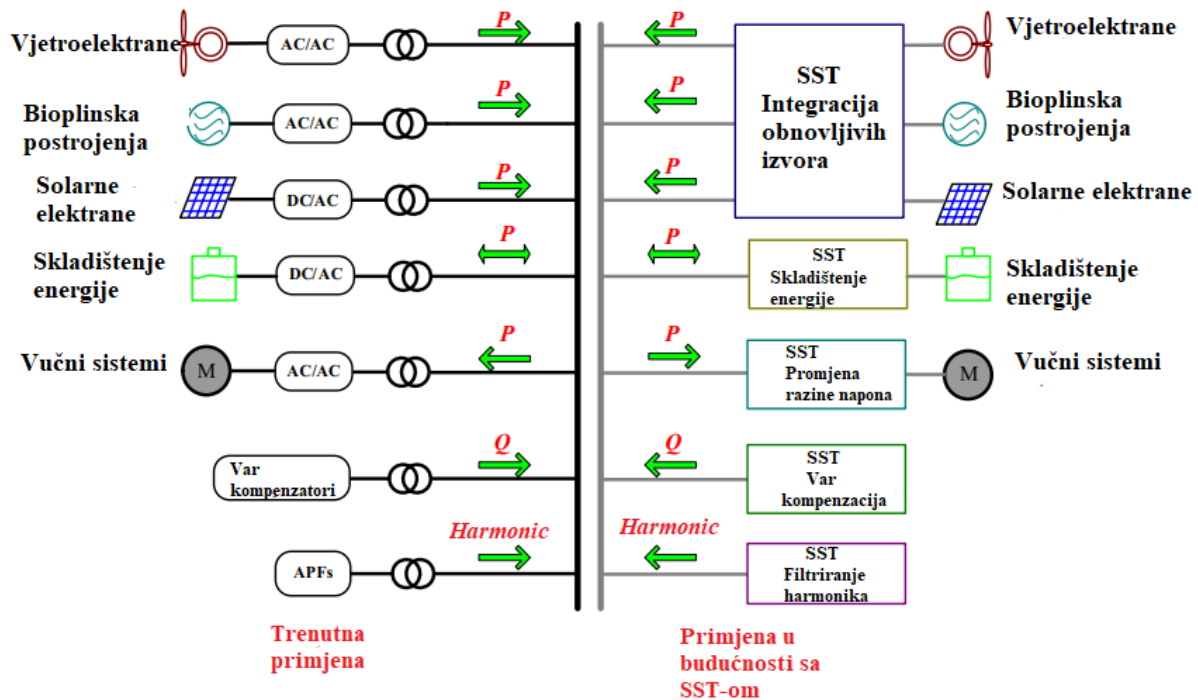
Vjetroelektrane
AC/AC
P

Bioplinska postrojenja
AC/AC
P

Solarne elektrane
DC/AC
P

Skladištenje energije
DC/AC
P

Vučni sistemi
M
AC/AC
P

Var kompenzatori
Q

APFs
Harmonic

Trenutna primjena

P
P
P
SST Integracija obnovljivih izvora
Vjetroelektrane
Bioplinska postrojenja
Solarne elektrane

P
SST Skladištenje energije
Skladištenje energije

P
SST Promjena razine napona
M
Vučni sistemi

Q
SST Var kompenzacija

Harmonic
SST Filtriranje harmonika

Primjena u budućnosti sa SST-om